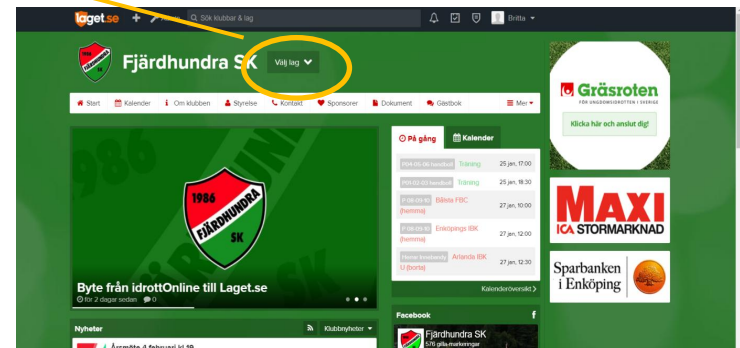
laget.se
Sök klubbar & lag
Britta

Fjärdhundra SK
Välj lag

1986 FJÄRDHUNDRA SK

Start
Kalender
Om klubben
Styrelse
Kontakt
Sponsorer
Dokument
Gästbok
Mer

1986 FJÄRDHUNDRA SK

Byte från idrottOnline till Laget.se
för 2 dagar sedan 0

På gång
Kalender

| | | |
|---|---|---|
| P04-05-06 handboll | Träning | 25 jan, 17:00 |
| P01-02-03 handboll | Träning | 25 jan, 18:30 |
| F 08-09-10 | Båtsta FBC (hemma) | 27 jan, 10:00 |
| F 08-09-10 | Enköpings IBK (hemma) | 27 jan, 12:00 |
| Herrar innebandy | Arlanda IBK U (borta) | 27 jan, 12:30 |

Kalenderöversikt

Gräsroten
FÖR UNGDOMSIDROTTEN I SVERIGE
Klicka här och anslut dig!

MAXI
ICA STORMARKNAD

Sparbanken i Enköping

Nyheter
Klubbnyheter
Årsmöte 4 februari kl 19

Facebook
Fjärdhundra SK
576 gilla-markeringar